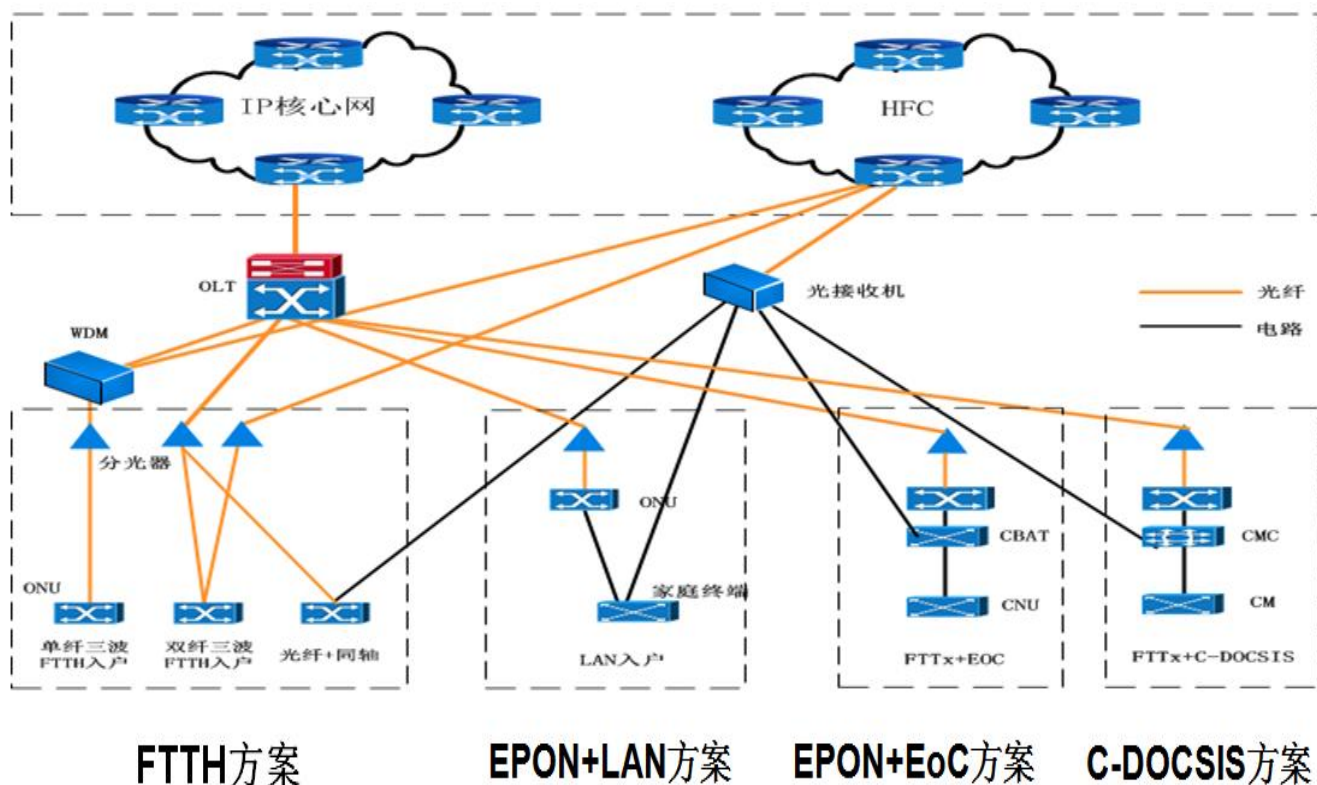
IP核心网

HFC

OLT

光接收机

光纤

电路

WDM

分光器

ONU

ONU

CBAT

CMC

家庭终端

CNU

CM

单纤三波 FTTH入户

双纤三波 FTTH入户

光纤+同轴

LAN入户

FTTx+EOC

FTTx+C-DOCSIS

FTTH方案

EPON+LAN方案

EPON+EoC方案

C-DOCSIS方案